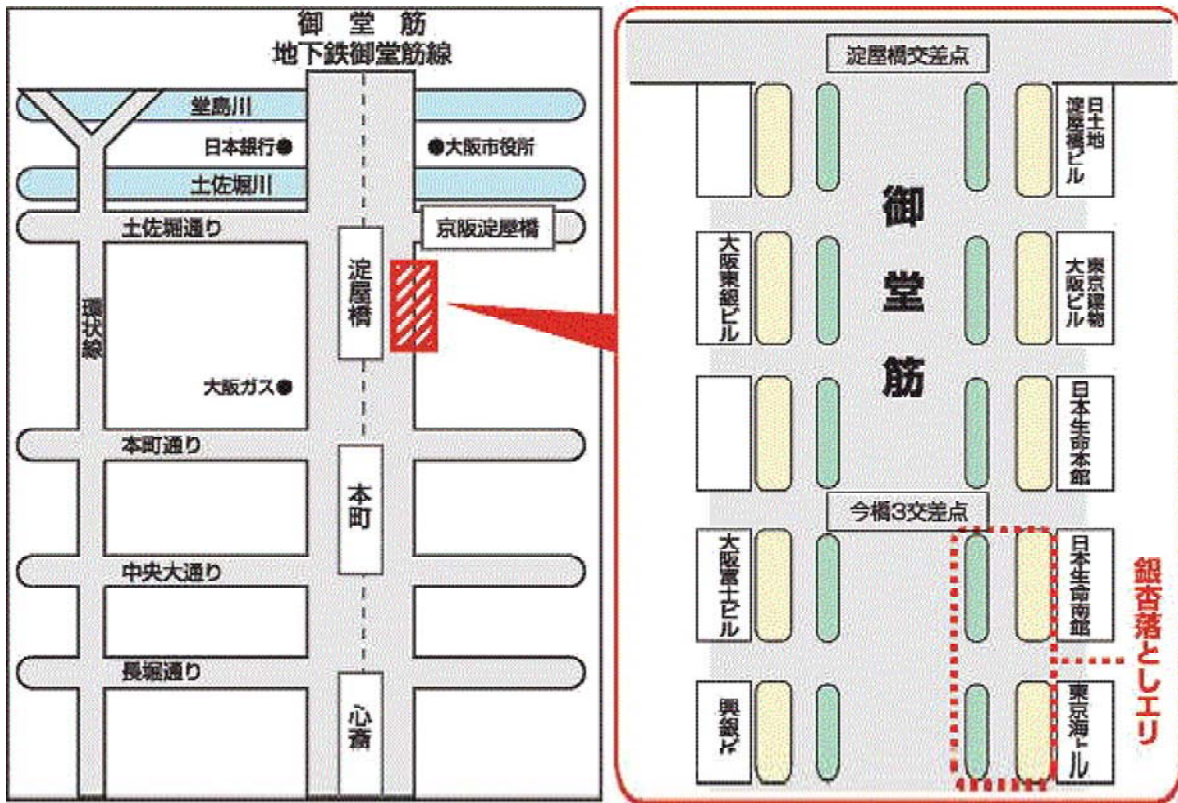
御堂筋
地下鉄御堂筋線

堂島川

日本銀行

大阪市役所

土佐堀川

土佐堀通り

京阪淀屋橋

淀屋橋

環状線

大阪ガス

本町通り

本町

中央大通り

長堀通り

心斎

淀屋橋交差点

日土地淀屋橋ビル

御堂筋

大阪東銀ビル

東京建物大阪ビル

日本生命本館

今橋3交差点

大阪富士ビル

日本生命南館

銀杏落としエリア

興銀ビル

東京海上ビル